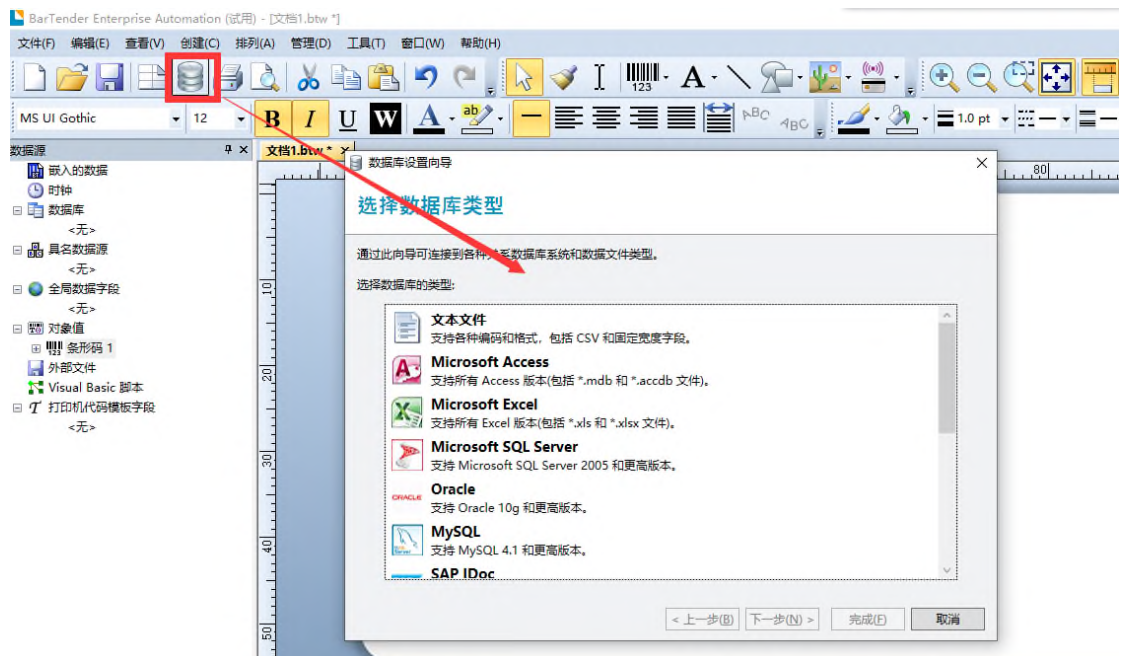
BarTender Enterprise Automation (试用) - [文档1.btw *]

文件(F) 编辑(E) 查看(V) 创建(C) 排列(A) 管理(D) 工具(T) 窗口(W) 帮助(H)

MS UI Gothic 12 B I U W A 1.0 pt

数据源
嵌入的数据
时钟
数据库
<无>
具名数据源
<无>
全局数据字段
<无>
对象值
条形码 1
外部文件
Visual Basic 脚本
打印机代码模板字段
<无>

文档1.btw *

10
20
30
40
50
80

数据库设置向导

选择数据库类型

通过此向导可连接到各种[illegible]系数据库系统和数据文件类型。

选择数据库的类型:

文本文件
支持各种编码和格式，包括 CSV 和固定宽度字段。

Microsoft Access
支持所有 Access 版本(包括 *.mdb 和 *.accdb 文件)。

Microsoft Excel
支持所有 Excel 版本(包括 *.xls 和 *.xlsx 文件)。

Microsoft SQL Server
支持 Microsoft SQL Server 2005 和更高版本。

ORACLE
Oracle
支持 Oracle 10g 和更高版本。

MySQL
支持 MySQL 4.1 和更高版本。

SAP IDoc

< 上一步(B) 下一步(N) > 完成(F) 取消